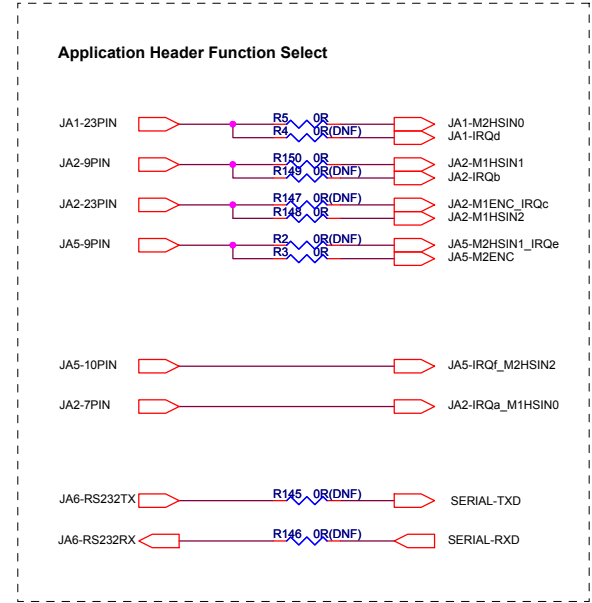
Application Header Function Select

JA1-23PIN
R5 0R
R4 0R(DNF)
JA1-M2HSIN0
JA1-IRQd

JA2-9PIN
R150 0R
R149 0R(DNF)
JA2-M1HSIN1
JA2-IRQb

JA2-23PIN
R147 0R(DNF)
R148 0R
JA2-M1ENC_IRQc
JA2-M1HSIN2

JA5-9PIN
R2 0R(DNF)
R3 0R
JA5-M2HSIN1_IRQe
JA5-M2ENC

JA5-10PIN
JA5-IRQf_M2HSIN2

JA2-7PIN
JA2-IRQa_M1HSIN0

JA6-RS232TX
R145 0R(DNF)
SERIAL-TXD

JA6-RS232RX
R146 0R(DNF)
SERIAL-RXD